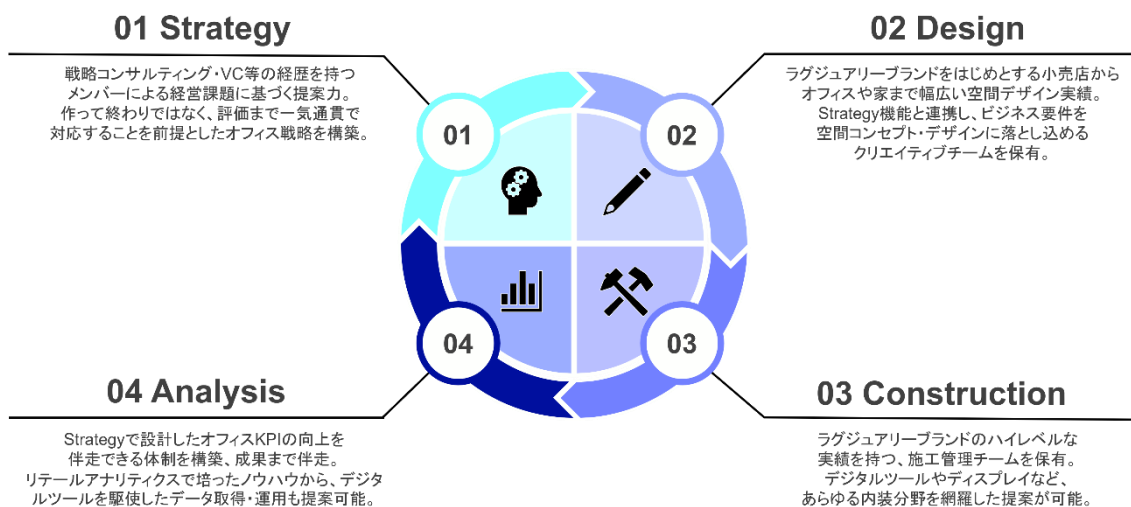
01 Strategy

戦略コンサルティング・VC等の経歴を持つメンバーによる経営課題に基づく提案力。作って終わりではなく、評価まで一気通貫で対応することを前提としたオフィス戦略を構築。

02 Design

ラグジュアリーブランドをはじめとする小売店からオフィスや家まで幅広い空間デザイン実績。Strategy機能と連携し、ビジネス要件を空間コンセプト・デザインに落とし込めるクリエイティブチームを保有。

01

02

04

03

04 Analysis

Strategyで設計したオフィスKPIの向上を伴走できる体制を構築、成果まで伴走。リテールアナリティクスで培ったノウハウから、デジタルツールを駆使したデータ取得・運用も提案可能。

03 Construction

ラグジュアリーブランドのハイレベルな実績を持つ、施工管理チームを保有。デジタルツールやディスプレイなど、あらゆる内装分野を網羅した提案が可能。